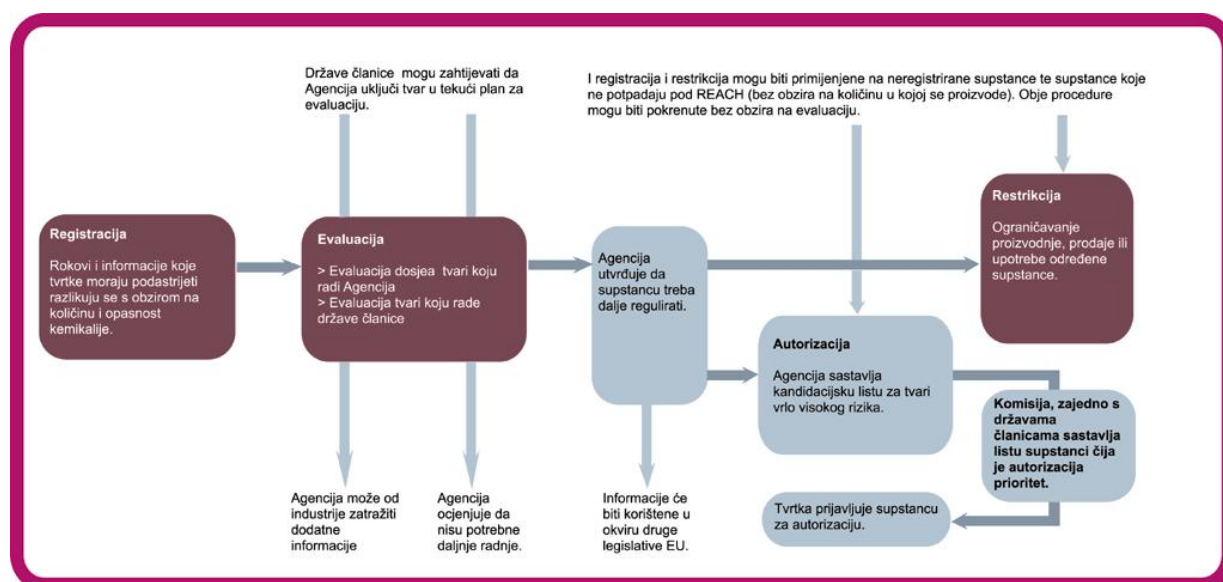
Države članice mogu zahtijevati da Agencija uključi tvar u tekući plan za evaluaciju.

I registracija i restrikcija mogu biti primijenjene na neregistrirane supstance te supstance koje ne potpadaju pod REACH (bez obzira na količinu u kojoj se proizvode). Obje procedure mogu biti pokrenute bez obzira na evaluaciju.

Registracija

Rokovi i informacije koje tvrtke moraju podastrijeti razlikuju se s obzirom na količinu i opasnost kemikalije.

Evaluacija

> Evaluacija dosjea tvari koju radi Agencija
> Evaluacija tvari koju rade države članice

Agencija utvrđuje da supstancu treba dalje regulirati.

Restrikcija

Ograničavanje proizvodnje, prodaje ili upotrebe određene supstance.

Autorizacija

Agencija sastavlja kandidacijsku listu za tvari vrlo visokog rizika.

Komisija, zajedno s državama članicama sastavlja listu supstanci čija je autorizacija prioritet.

Tvrtka prijavljuje supstancu za autorizaciju.

Agencija može od industrije zatražiti dodatne informacije

Agencija ocjenjuje da nisu potrebne daljnje radnje.

Informacije će biti korištene u okviru druge legislative EU.